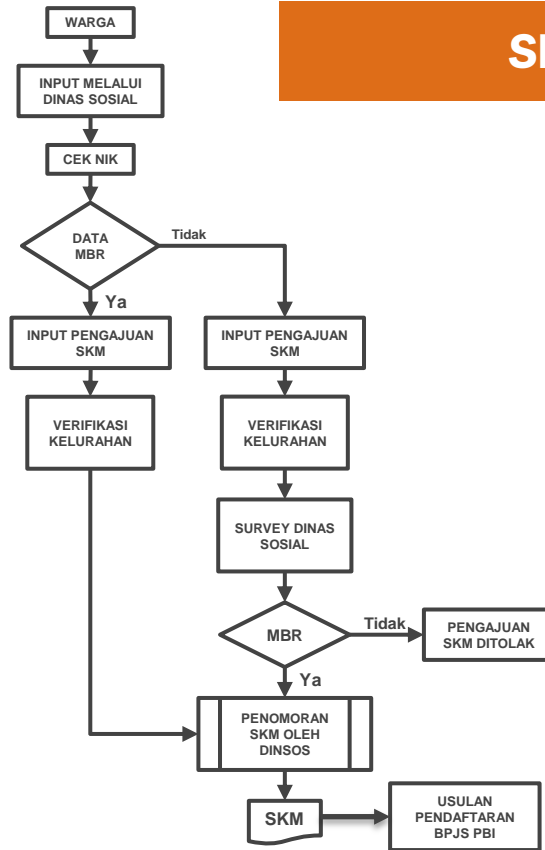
SI

WARGA

INPUT MELALUI DINAS SOSIAL

CEK NIK

DATA MBR

Tidak

Ya

INPUT PENGAJUAN SKM

INPUT PENGAJUAN SKM

VERIFIKASI KELURAHAN

VERIFIKASI KELURAHAN

SURVEY DINAS SOSIAL

MBR

Tidak

PENGAJUAN SKM DITOLAK

Ya

PENOMORAN SKM OLEH DINSOS

SKM

USULAN PENDAFTARAN BPJS PBI